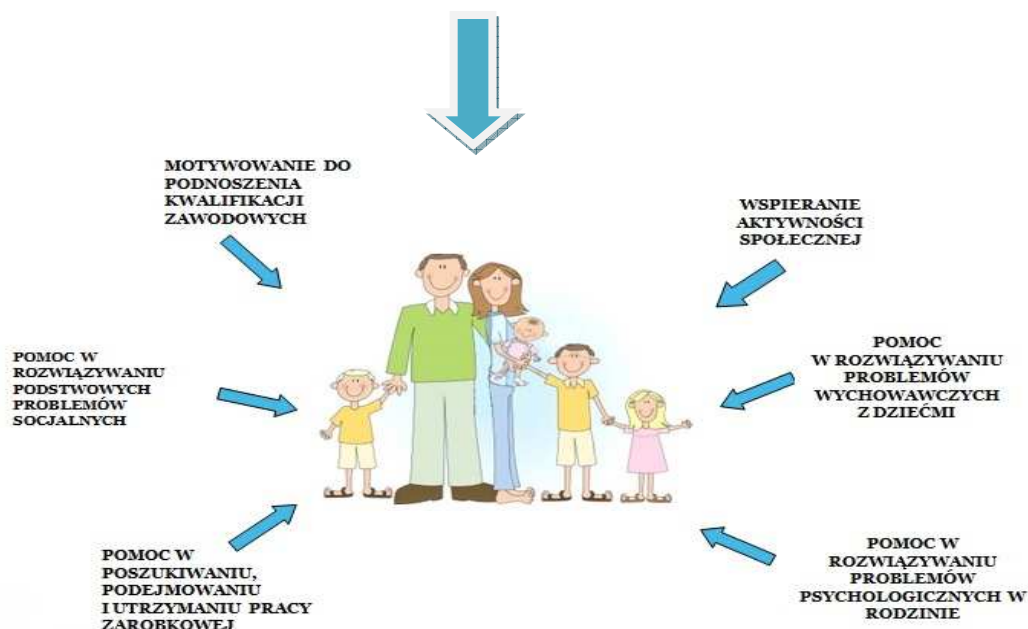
MOTYWOWANIE DO PODNOSZENIA KWALIFIKACJI ZAWODOWYCH

WSPIERANIE AKTYWNOŚCI SPOŁECZNEJ

POMOC W ROZWIĄZYWANIU PODSTWOWYCH PROBLEMÓW SOCJALNYCH

POMOC W ROZWIĄZYWANIU PROBLEMÓW WYCHOWAWCZYCH Z DZIEĆMI

POMOC W POSZUKIWANIU, PODEJMOWANIU I UTRZYMANIU PRACY ZAROBKOWEJ

POMOC W ROZWIĄZYWANIU PROBLEMÓW PSYCHOLOGICZNYCH W RODZINIE